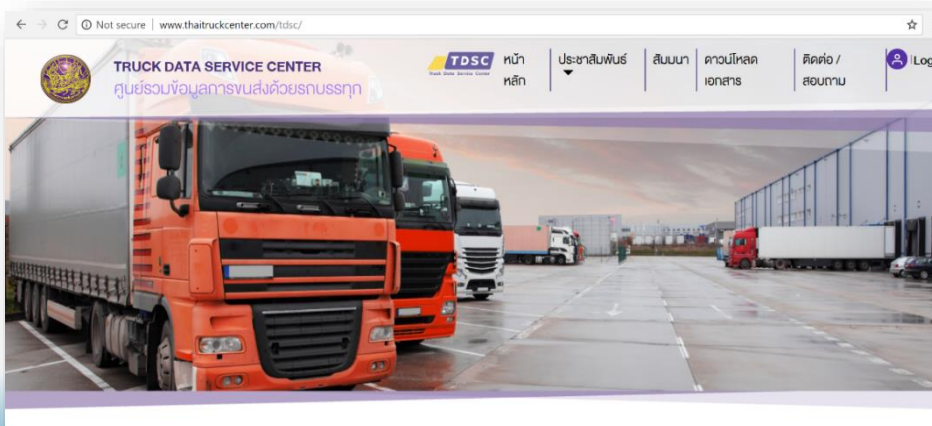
Not secure | www.thaitruckcenter.com/tdsc/

TRUCK DATA SERVICE CENTER
ศูนย์รวมข้อมูลการขนส่งด้วยรถบรรทุก

TDSC
Truck Data Service Center

หน้าหลัก

ประชาสัมพันธ์

สัมมนา

ดาวน์โหลดเอกสาร

ติดต่อ / สอบถาม

Log